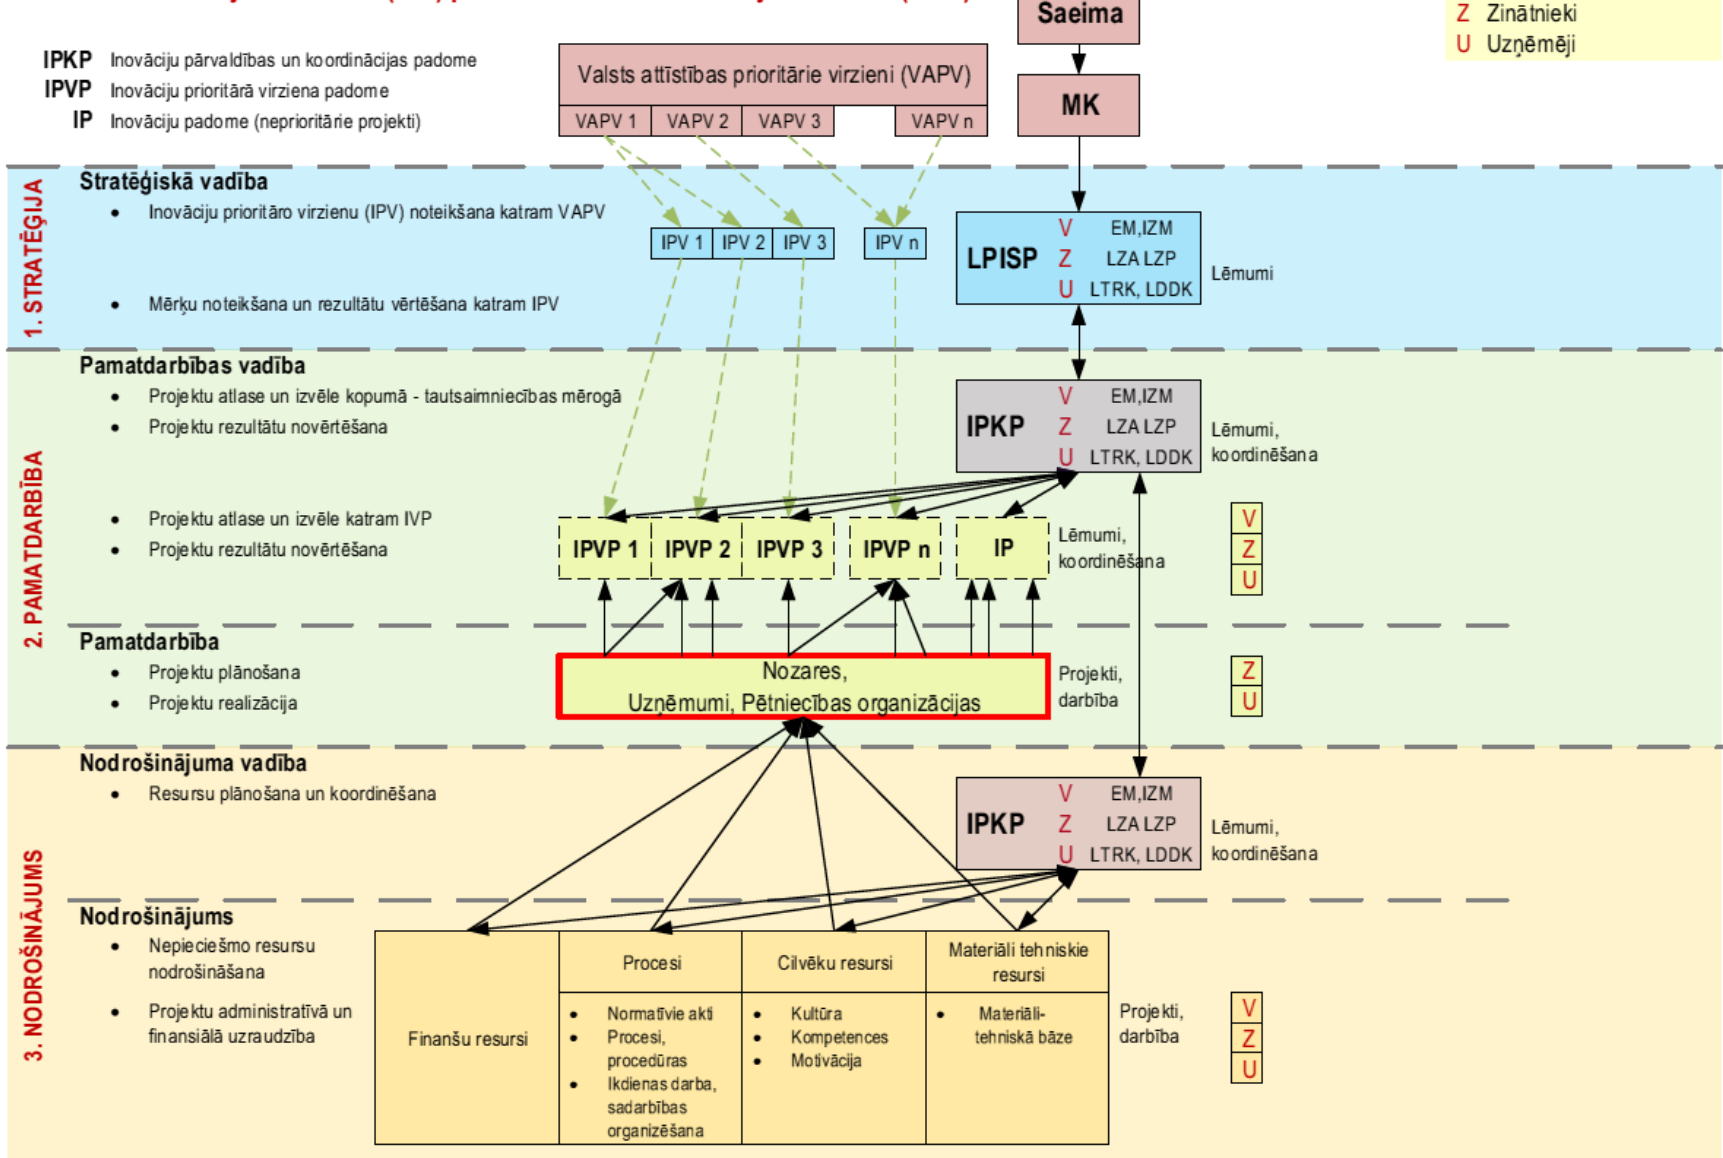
Saeima

Z Zinātnieki
U Uzņēmēji

IPKP Inovāciju pārvaldības un koordinācijas padome
IPVP Inovāciju prioritārā virziena padome
IP Inovāciju padome (neprioritārie projekti)

Valsts attīstības prioritārie virzieni (VAPV)

| VAPV 1 | VAPV 2 | VAPV 3 | VAPV n |
|---|---|---|---|

MK

1. STRATĒĢIJA

Stratēģiskā vadība
- Inovāciju prioritāro virzienu (IPV) noteikšana katram VAPV

| IPV 1 | IPV 2 | IPV 3 | IPV n |
|---|---|---|---|

- Mērķu noteikšana un rezultātu vērtēšana katram IPV

LPISP V EM,IZM Z LZA LZP U LTRK, LDDK

Lēmumi

2. PAMATDARBĪBA

Pamatdarbības vadība
- Projektu atlase un izvēle kopumā - tautsaimniecības mērogā
- Projektu rezultātu novērtēšana

IPKP V EM,IZM Z LZA LZP U LTRK, LDDK

Lēmumi, koordinēšana

- Projektu atlase un izvēle katram IVP
- Projektu rezultātu novērtēšana

IPVP 1 IPVP 2 IPVP 3 IPVP n IP

Lēmumi, koordinēšana

V Z U

Pamatdarbība
- Projektu plānošana
- Projektu realizācija

Nozares, Uzņēmumi, Pētniecības organizācijas

Projekti, darbība

Z U

3. NODROŠINĀJUMS

Nodrošinājuma vadība
- Resursu plānošana un koordinēšana

IPKP V EM,IZM Z LZA LZP U LTRK, LDDK

Lēmumi, koordinēšana

Nodrošinājums
- Nepieciešmo resursu nodrošināšana
- Projektu administratīvā un finansiālā uzraudzība

Finanšu resursi

Procesi
- Normatīvie akti
- Procesi, procedūras
- Ikdienas darba, sadarbības organizēšana

Cilvēku resursi
- Kultūra
- Kompetences
- Motivācija

Materiāli tehniskie resursi
- Materiāli-tehniskā bāze

Projekti, darbība

V Z U